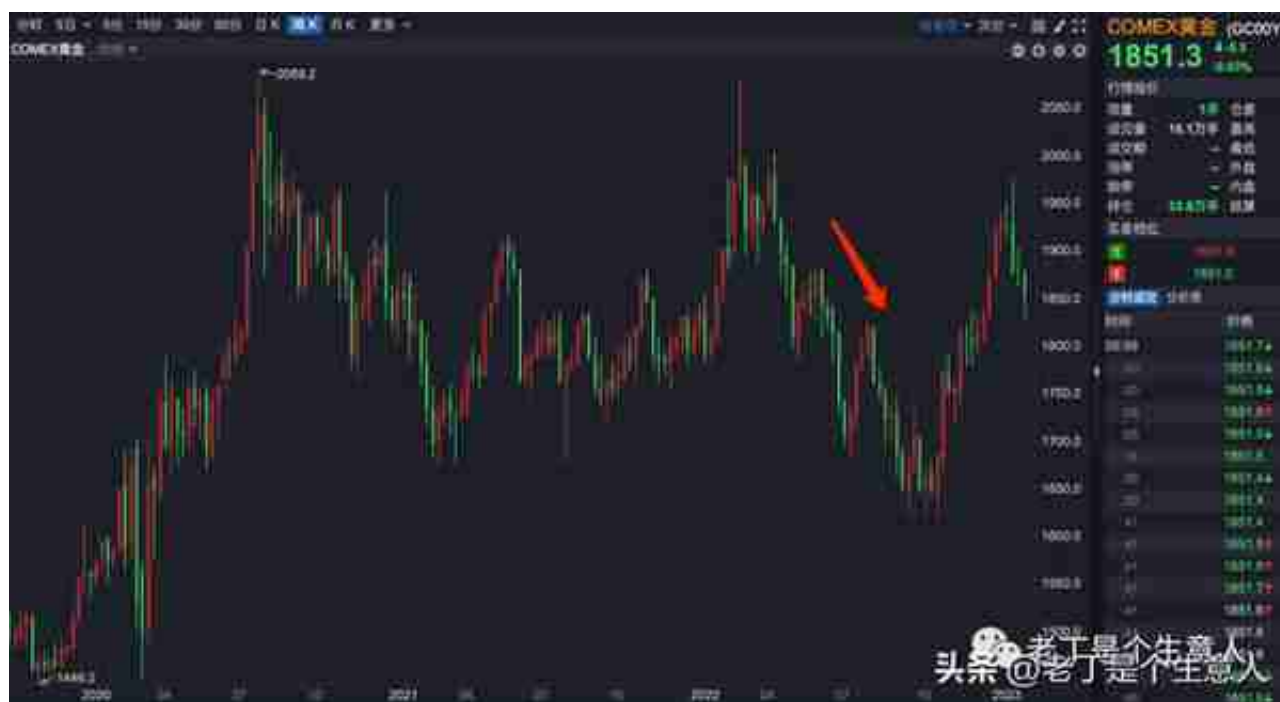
分时 5日 日K 周K 月K 更多

COMEX黄金

2069.2

2050.0
2000.0
1950.0
1900.0
1850.0
1800.0
1750.0
1700.0
1650.0
1600.0
1550.0

1466.2

2020
2021
2022
2023

COMEX黄金 GC00Y
1851.3

行情报价
成交量
持仓

买卖档位
卖
买

逐笔成交 分价表
时间 价格
1851.7
1851.6
1851.6
1851.6
1851.8
1851.6
1851.4
1851.4
1851.6
1851.7
1851.6
1851.7
1851.6

头条 @老丁是个生意人